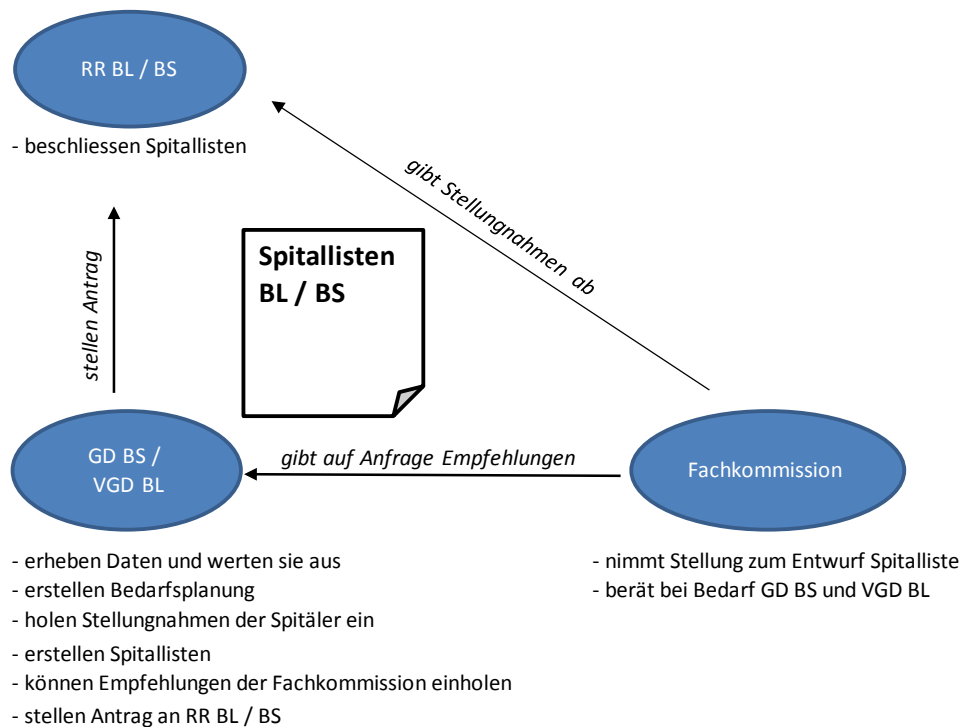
RR BL / BS

- beschliessen Spitallisten

gibt Stellungnahmen ab

stellen Antrag

Spitallisten BL / BS

GD BS / VGD BL

gibt auf Anfrage Empfehlungen

Fachkommission

- erheben Daten und werten sie aus
- erstellen Bedarfsplanung
- holen Stellungnahmen der Spitäler ein
- erstellen Spitallisten
- können Empfehlungen der Fachkommission einholen
- stellen Antrag an RR BL / BS

- nimmt Stellung zum Entwurf Spitalliste
- berät bei Bedarf GD BS und VGD BL